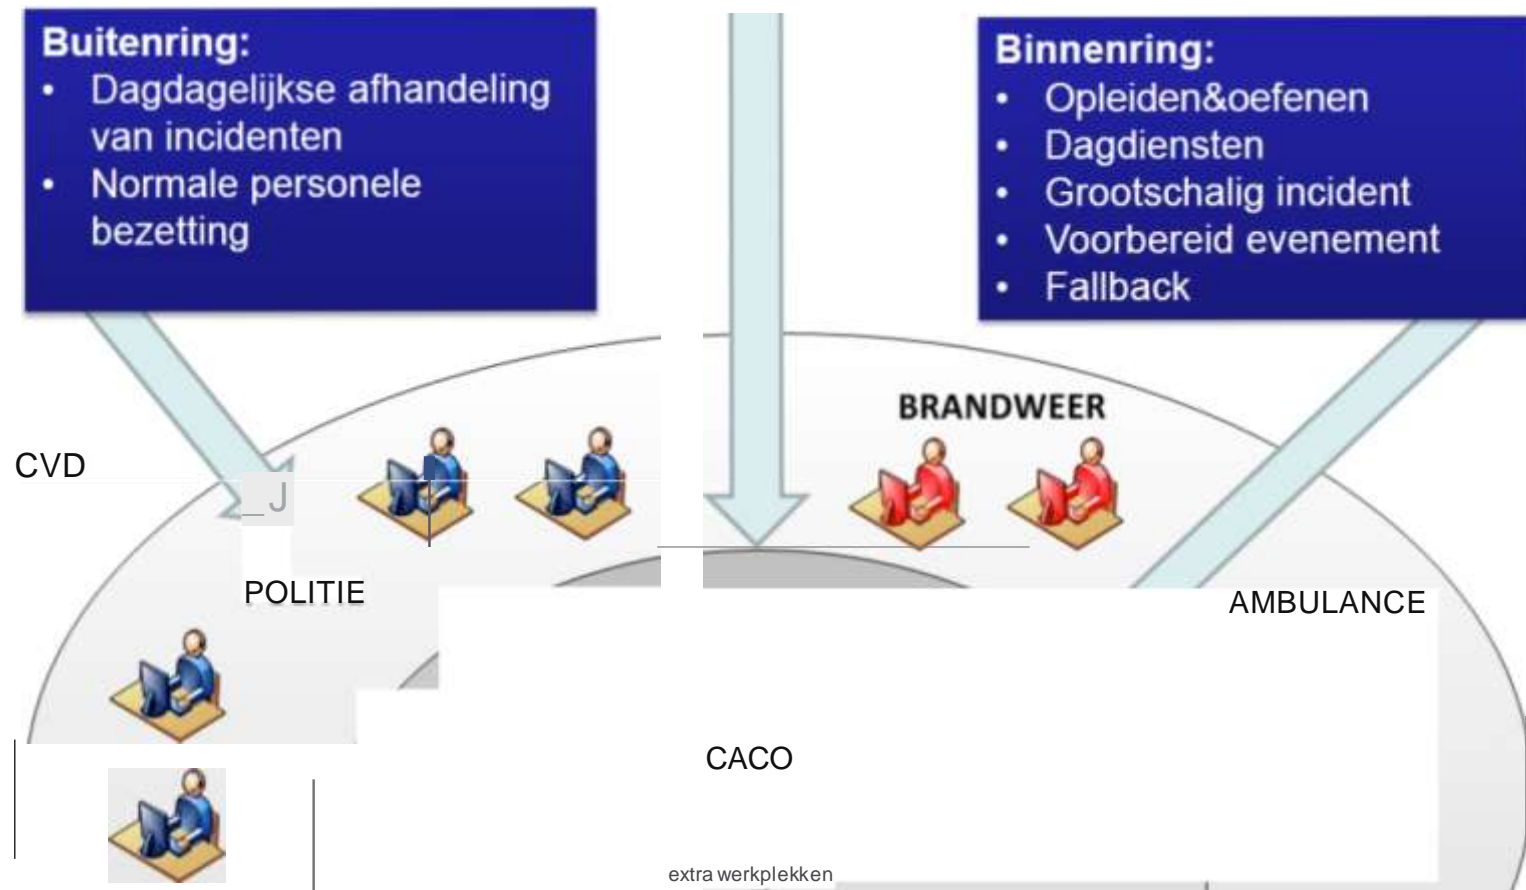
Buitenring:
- Dagdagelijkse afhandeling van incidenten
- Normale personele bezetting

Binnenring:
- Opleiden&oefenen
- Dagdiensten
- Grootschalig incident
- Voorbereid evenement
- Fallback

BRANDWEER

CVD

_J

POLITIE

AMBULANCE

CACO

extra werkplekken